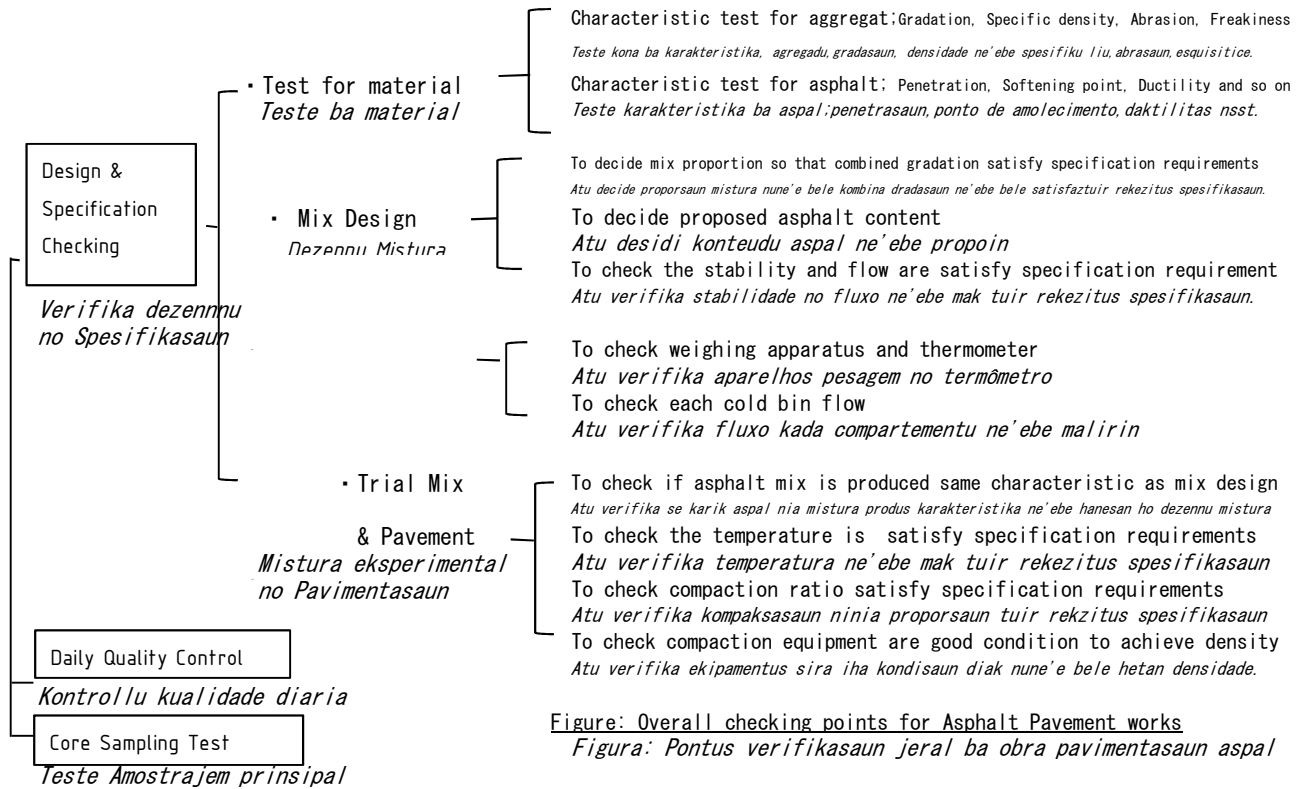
Design & Specification Checking

Verifika dezennu no Spesifikasaun

・Test for material
Teste ba material

Characteristic test for aggregat;Gradation, Specific density, Abrasion, Freakiness
Teste kona ba karakteristika, agregadu,gradasaun, densidade ne'ebe spesifiku liu,abrasaun,esquisitice.

Characteristic test for asphalt; Penetration, Softening point, Ductility and so on
Teste karakteristika ba aspal;penetrasaun,ponto de amolecimento,daktilitas nsst.

・ Mix Design
Dezennu Mistura

To decide mix proportion so that combined gradation satisfy specification requirements
Atu decide proporsaun mistura nune'e bele kombina dradasaun ne'ebe bele satisfaztuir rekezitus spesifikasaun.

To decide proposed asphalt content
Atu desidi konteudu aspal ne'ebe propoin

To check the stability and flow are satisfy specification requirement
Atu verifika stabilidade no fluxo ne'ebe mak tuir rekezitus spesifikasaun.

To check weighing apparatus and thermometer
Atu verifika aparelhos pesagem no termômetro

To check each cold bin flow
Atu verifika fluxo kada compartementu ne'ebe malirin

・Trial Mix & Pavement
Mistura eksperimental no Pavimentasaun

To check if asphalt mix is produced same characteristic as mix design
Atu verifika se karik aspal nia mistura produs karakteristika ne'ebe hanesan ho dezennu mistura

To check the temperature is satisfy specification requirements
Atu verifika temperatura ne'ebe mak tuir rekezitus spesifikasaun

To check compaction ratio satisfy specification requirements
Atu verifika kompaksasaun ninia proporsaun tuir rekzitus spesifikasaun

To check compaction equipment are good condition to achieve density
Atu verifika ekipamentus sira iha kondisaun diak nune'e bele hetan densidade.

Daily Quality Control
Kontrollu kualidade diaria

Core Sampling Test
Teste Amostrajem prinsipal

Figure: Overall checking points for Asphalt Pavement works
Figura: Pontus verifikasaun jeral ba obra pavimentasaun aspal